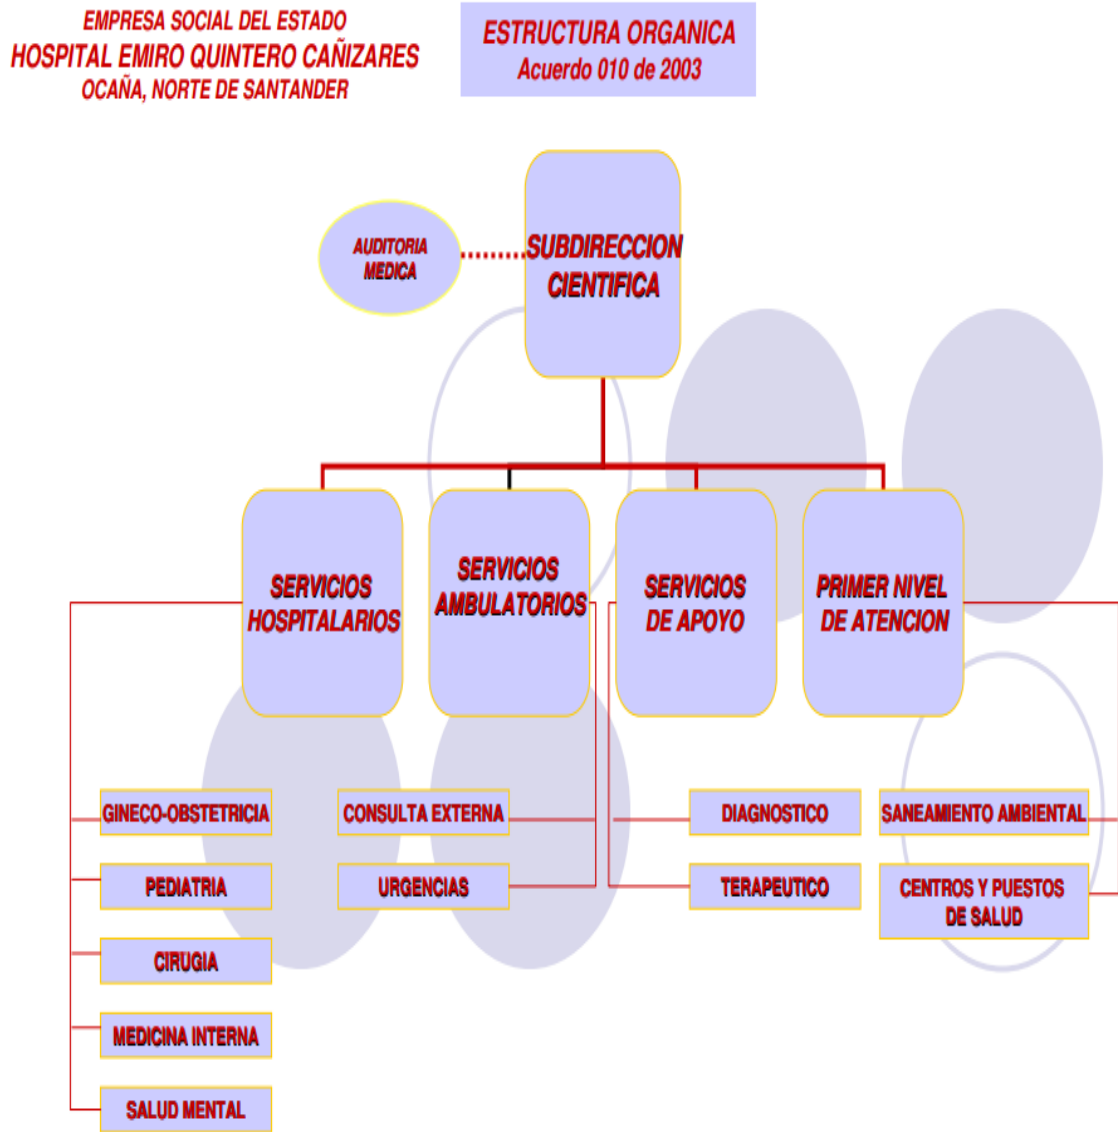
EMPRESA SOCIAL DEL ESTADO
HOSPITAL EMIRO QUINTERO CAÑIZARES
OCAÑA, NORTE DE SANTANDER

ESTRUCTURA ORGANICA
Acuerdo 010 de 2003

AUDITORIA MEDICA

SUBDIRECCION CIENTIFICA

SERVICIOS HOSPITALARIOS

SERVICIOS AMBULATORIOS

SERVICIOS DE APOYO

PRIMER NIVEL DE ATENCION

GINECO-OBSTETRICIA

PEDIATRIA

CIRUGIA

MEDICINA INTERNA

SALUD MENTAL

CONSULTA EXTERNA

URGENCIAS

DIAGNOSTICO

TERAPEUTICO

SANEAMIENTO AMBIENTAL

CENTROS Y PUESTOS DE SALUD